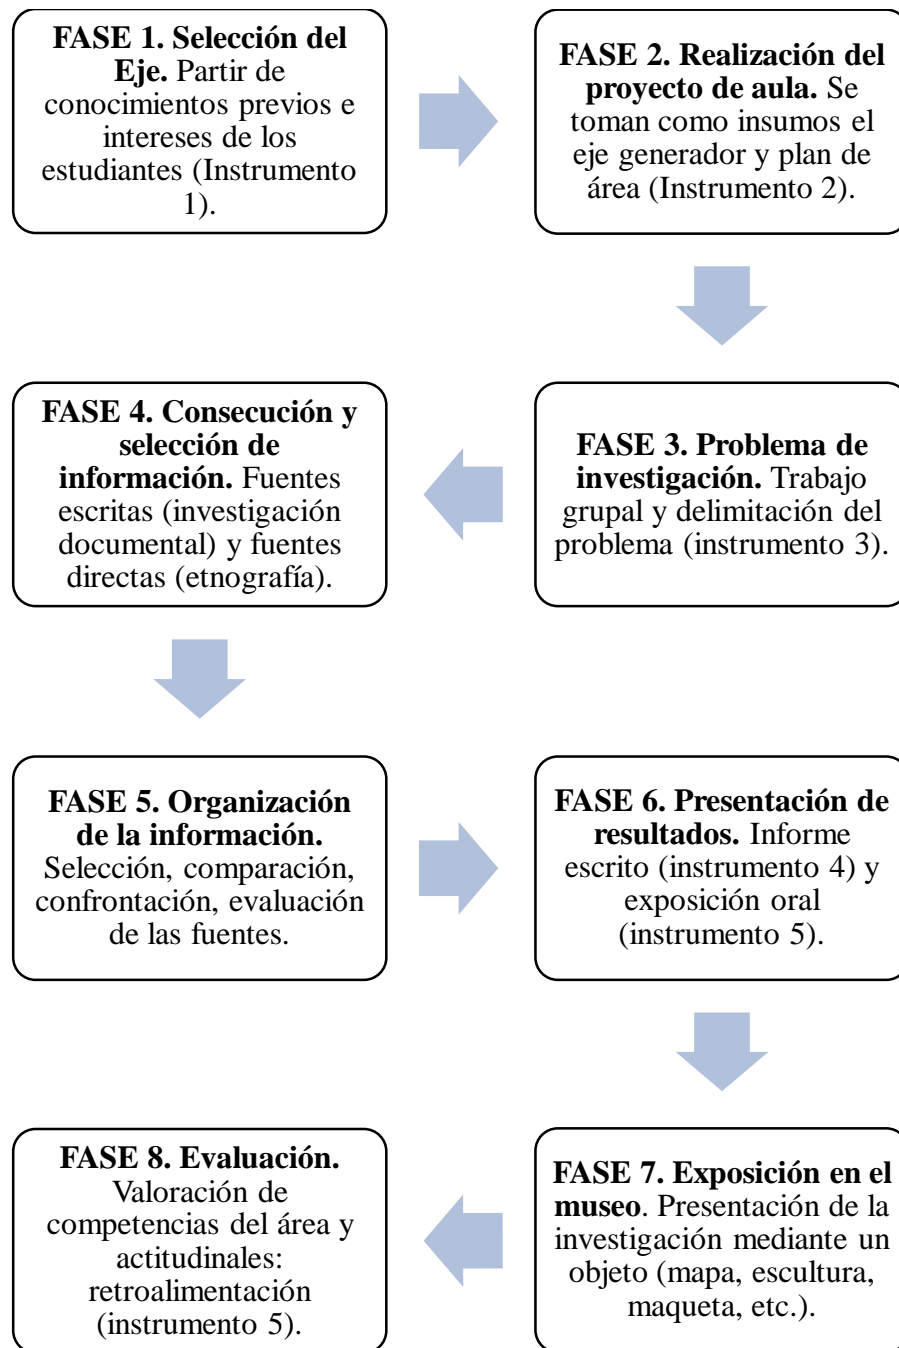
**FASE 1. Selección del Eje.** Partir de conocimientos previos e intereses de los estudiantes (Instrumento 1).

**FASE 2. Realización del proyecto de aula.** Se toman como insumos el eje generador y plan de área (Instrumento 2).

**FASE 3. Problema de investigación.** Trabajo grupal y delimitación del problema (instrumento 3).

**FASE 4. Consecución y selección de información.** Fuentes escritas (investigación documental) y fuentes directas (etnografía).

**FASE 5. Organización de la información.** Selección, comparación, confrontación, evaluación de las fuentes.

**FASE 6. Presentación de resultados.** Informe escrito (instrumento 4) y exposición oral (instrumento 5).

**FASE 7. Exposición en el museo**. Presentación de la investigación mediante un objeto (mapa, escultura, maqueta, etc.).

**FASE 8. Evaluación.** Valoración de competencias del área y actitudinales: retroalimentación (instrumento 5).